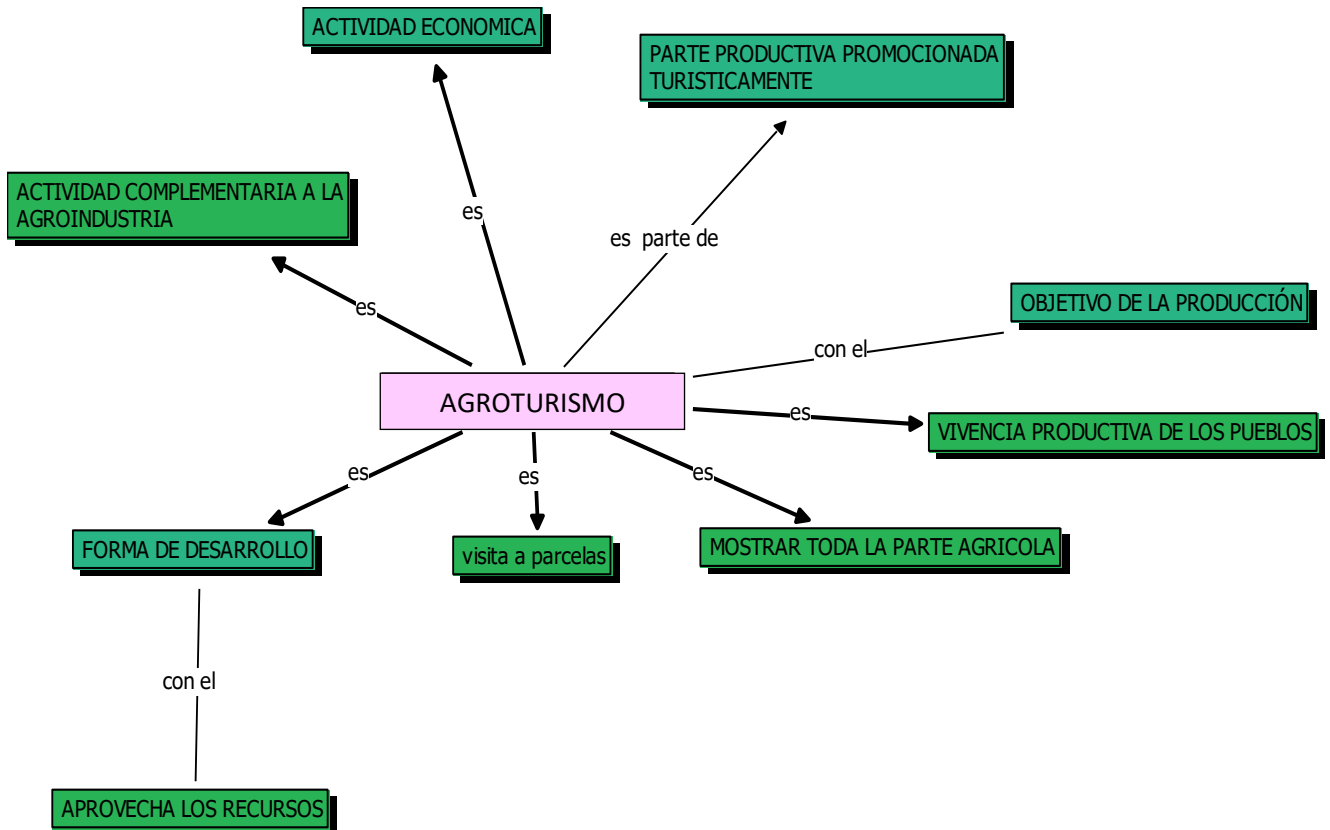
ACTIVIDAD ECONOMICA

PARTE PRODUCTIVA PROMOCIONADA TURISTICAMENTE

ACTIVIDAD COMPLEMENTARIA A LA AGROINDUSTRIA

es

es parte de

OBJETIVO DE LA PRODUCCIÓN

es

con el

AGROTURISMO

es

VIVENCIA PRODUCTIVA DE LOS PUEBLOS

es

es

es

FORMA DE DESARROLLO

visita a parcelas

MOSTRAR TODA LA PARTE AGRICOLA

con el

APROVECHA LOS RECURSOS